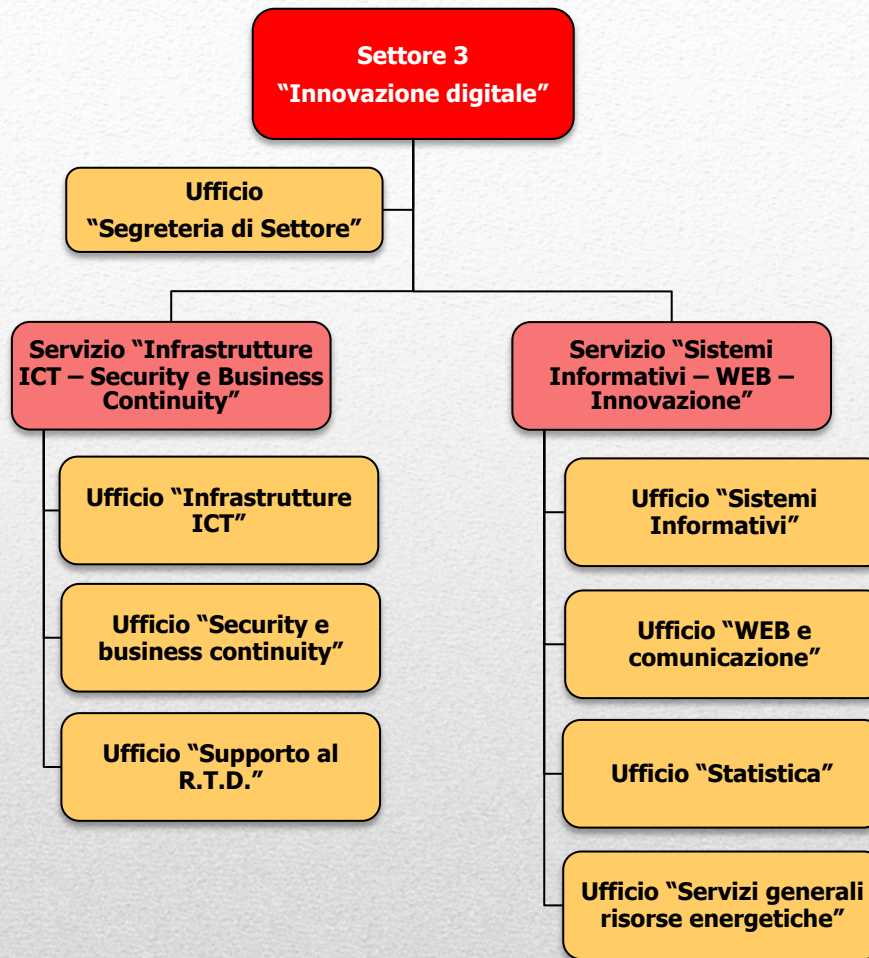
Settore 3
"Innovazione digitale"

Ufficio
"Segreteria di Settore"

Servizio "Infrastrutture ICT – Security e Business Continuity"

Ufficio "Infrastrutture ICT"

Ufficio "Security e business continuity"

Ufficio "Supporto al R.T.D."

Servizio "Sistemi Informativi – WEB – Innovazione"

Ufficio "Sistemi Informativi"

Ufficio "WEB e comunicazione"

Ufficio "Statistica"

Ufficio "Servizi generali risorse energetiche"